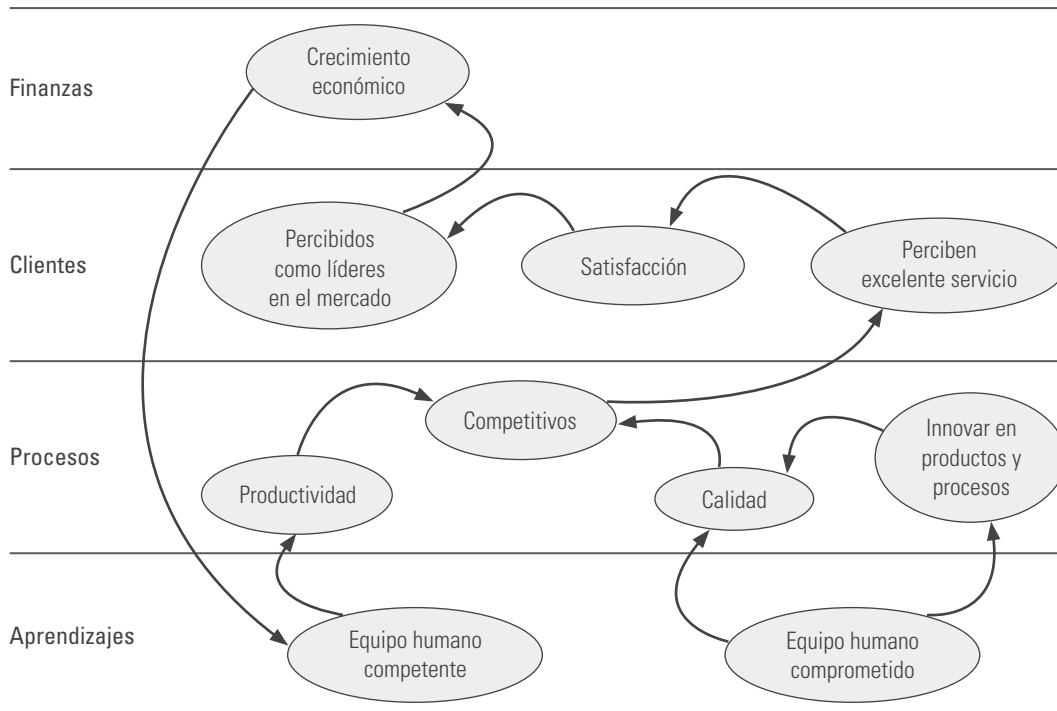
Finanzas

Crecimiento económico

Clientes

Percibidos como líderes en el mercado

Satisfacción

Perciben excelente servicio

Procesos

Competitivos

Productividad

Calidad

Innovar en productos y procesos

Aprendizajes

Equipo humano competente

Equipo humano comprometido